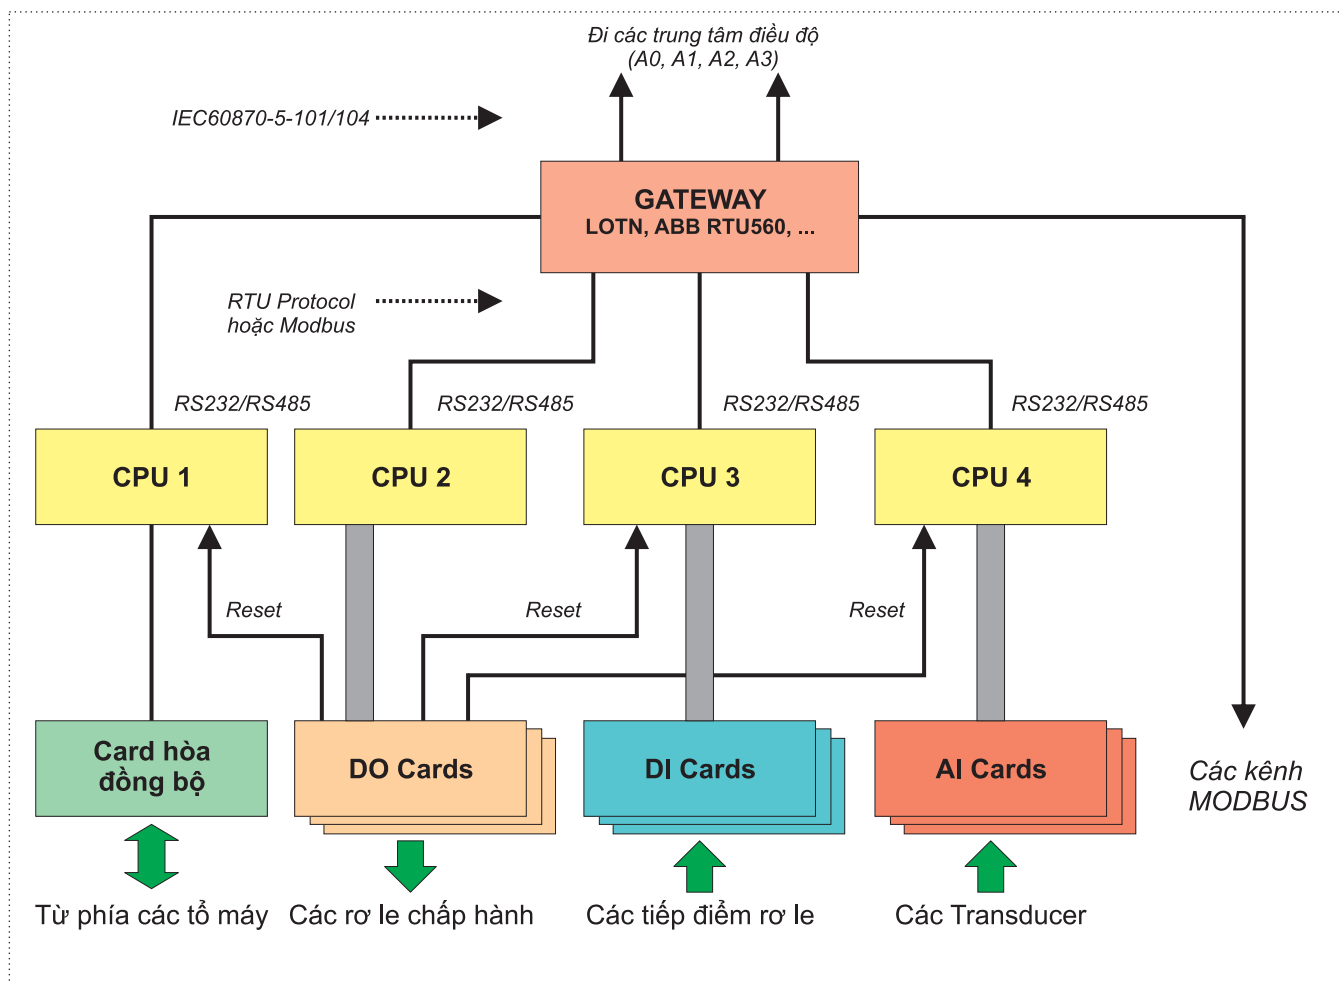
Đi các trung tâm điều độ
(A0, A1, A2, A3)

IEC60870-5-101/104

GATEWAY
LOTN, ABB RTU560, ...

RTU Protocol
hoặc Modbus

RS232/RS485

RS232/RS485

RS232/RS485

RS232/RS485

CPU 1

CPU 2

CPU 3

CPU 4

Reset

Reset

Reset

Card hòa đồng bộ

DO Cards

DI Cards

AI Cards

Các kênh MODBUS

Từ phía các tổ máy

Các rơ le chấp hành

Các tiếp điểm rơ le

Các Transducer